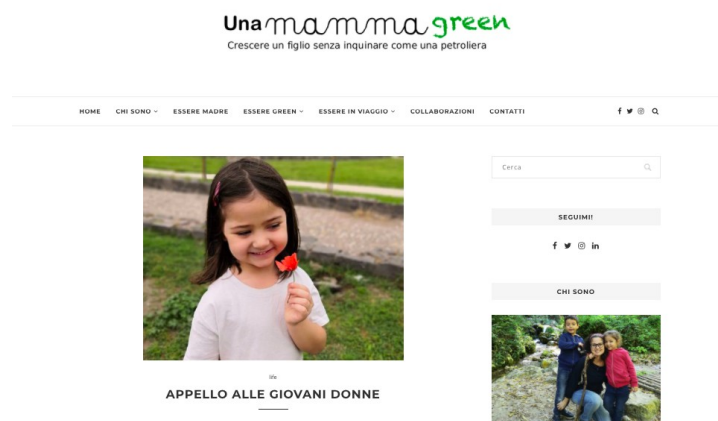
Una mamma green
Crescere un figlio senza inquinare come una petroliera

HOME CHI SONO ESSERE MADRE ESSERE GREEN ESSERE IN VIAGGIO COLLABORAZIONI CONTATTI

Cerca

SEGUIMI!

CHI SONO

life

APPELLO ALLE GIOVANI DONNE